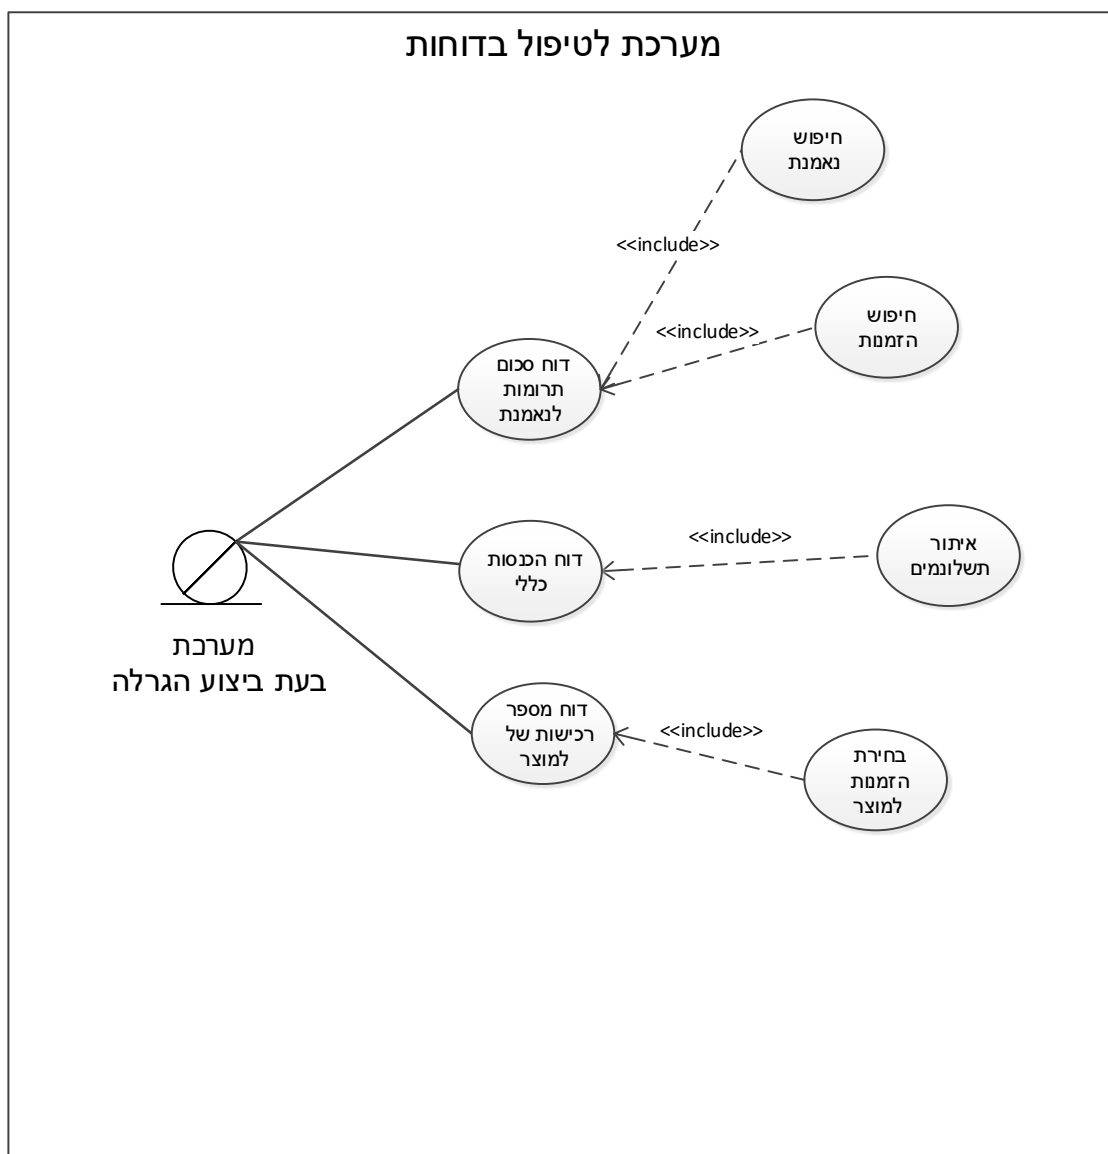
מערכת לטיפול בדוחות

חיפוש נאמנת

<<include>>

חיפוש הזמנות

<<include>>

דוח סכום תרומות לנאמנת

<<include>>

דוח הכנסות כללי

איתור תשלונמים

מערכת
בעת ביצוע הגרלה

<<include>>

דוח מספר רכישות של למוצר

בחירת הזמנות למוצר